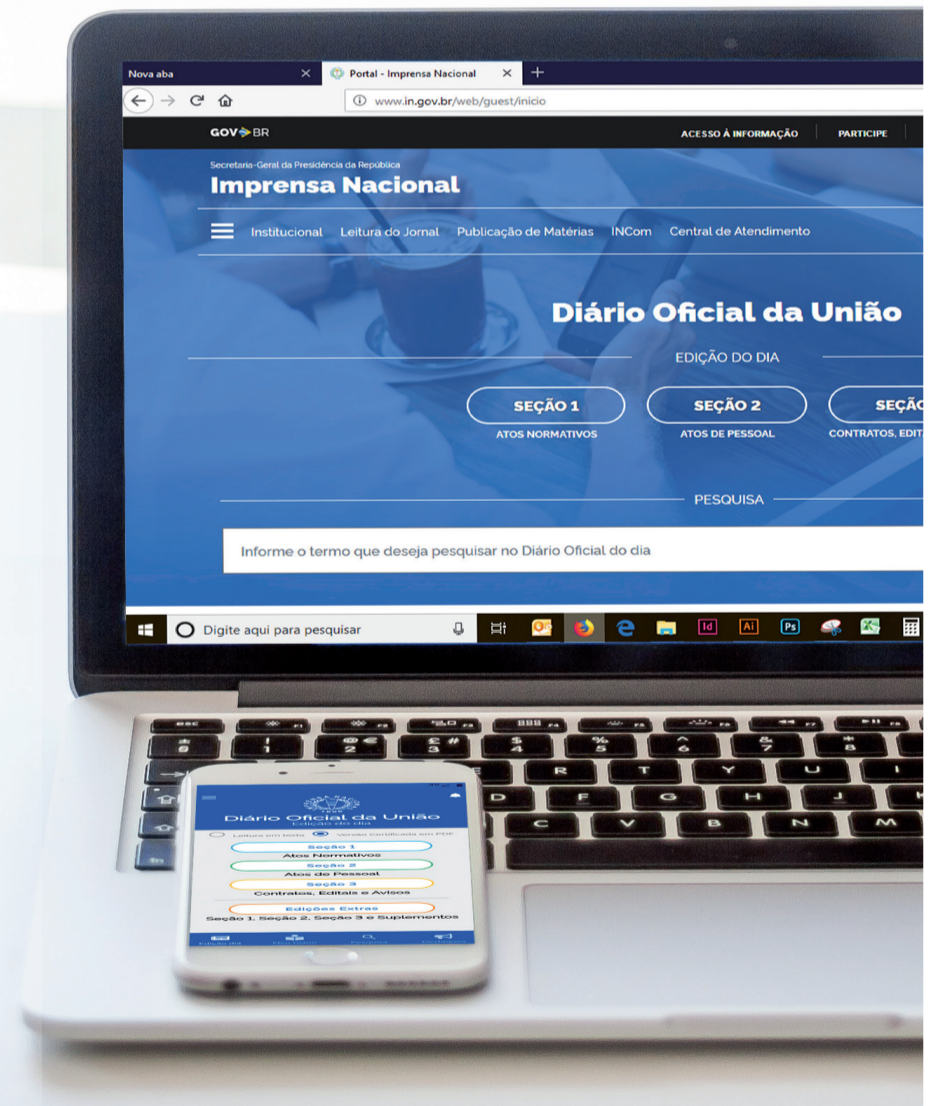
Nova aba
Portal - Imprensa Nacional
www.in.gov.br/web/guest/inicio

GOV BR
ACESSO À INFORMAÇÃO
PARTICIPE

Secretaria-Geral da Presidência da República
Imprensa Nacional

Institucional Leitura do Jornal Publicação de Matérias INCom Central de Atendimento

Diário Oficial da União
EDIÇÃO DO DIA

SEÇÃO 1
ATOS NORMATIVOS
SEÇÃO 2
ATOS DE PESSOAL
SEÇÃ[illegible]
CONTRATOS, EDIT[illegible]

PESQUISA

Informe o termo que deseja pesquisar no Diário Oficial do dia

Digite aqui para pesquisar

Diário Oficial da União
Edição do dia
Leitura em texto
Versão Certificada em PDF
Seção 1
Atos Normativos
Seção 2
Atos de Pessoal
Seção 3
Contratos, Editais e Avisos
Edições Extras
Seção 1, Seção 2, Seção 3 e Suplementos